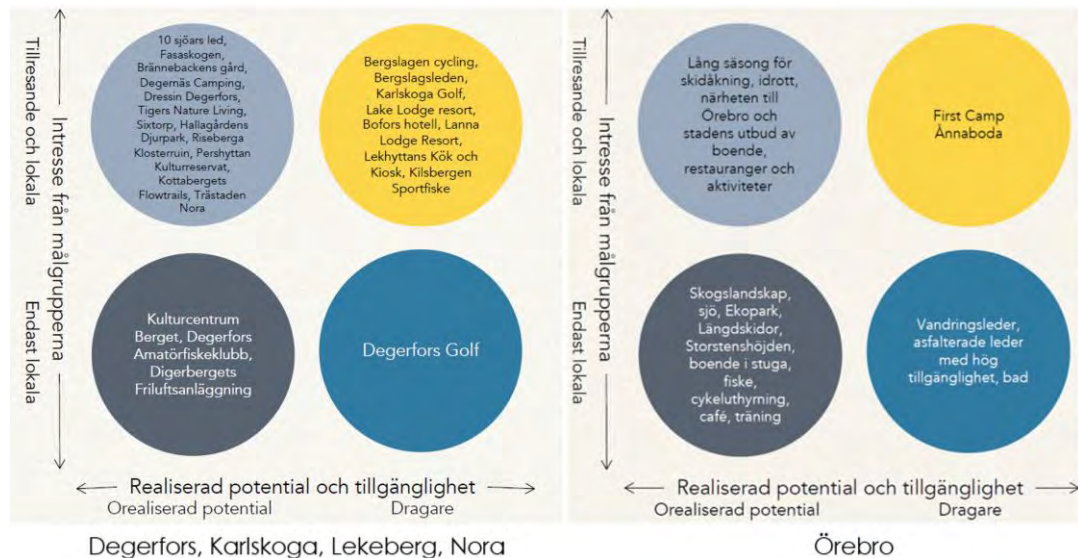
Tillresande och lokala

Intresse från målgrupperna

Endast lokala

10 sjöars led, Fasaskogen, Brännebackens gård, Degernäs Camping, Dressin Degerfors, Tigers Nature Living, Sixtorp, Hallagårdens Djurpark, Riseberga Klosterruin, Pershyttan Kulturreservat, Kottabergets Flowtrails, Trästaden Nora

Bergslagen cycling, Bergslagsleden, Karlskoga Golf, Lake Lodge resort, Bofors hotell, Lanna Lodge Resort, Lekhyttans Kök och Kiosk, Kilsbergen Sportfiske

Kulturcentrum Berget, Degerfors Amatörfiskeklubb, Digerbergets Friluftsanläggning

Degerfors Golf

← Realiserad potential och tillgänglighet →

Orealiserad potential

Dragare

Degerfors, Karlskoga, Lekeberg, Nora

Tillresande och lokala

Intresse från målgrupperna

Endast lokala

Lång säsong för skidåkning, idrott, närheten till Örebro och stadens utbud av boende, restauranger och aktiviteter

First Camp Ånnaboda

Skogslandskap, sjö, Ekopark, Längdskidor, Storstenshöjden, boende i stuga, fiske, cykeluthyrning, café, träning

Vandringsleder, asfalterade leder med hög tillgänglighet, bad

← Realiserad potential och tillgänglighet →

Orealiserad potential

Dragare

Örebro